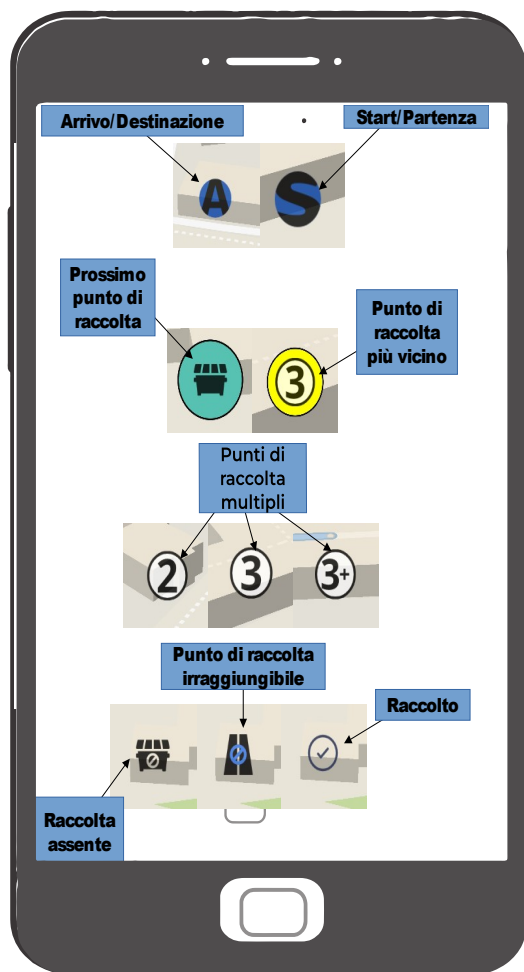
Arrivo/Destinazione

Start/Partenza

A

S

Prossimo punto di raccolta

Punto di raccolta più vicino

3

Punti di raccolta multipli

2

3

3+

Punto di raccolta irraggiungibile

Raccolto

Raccolta assente